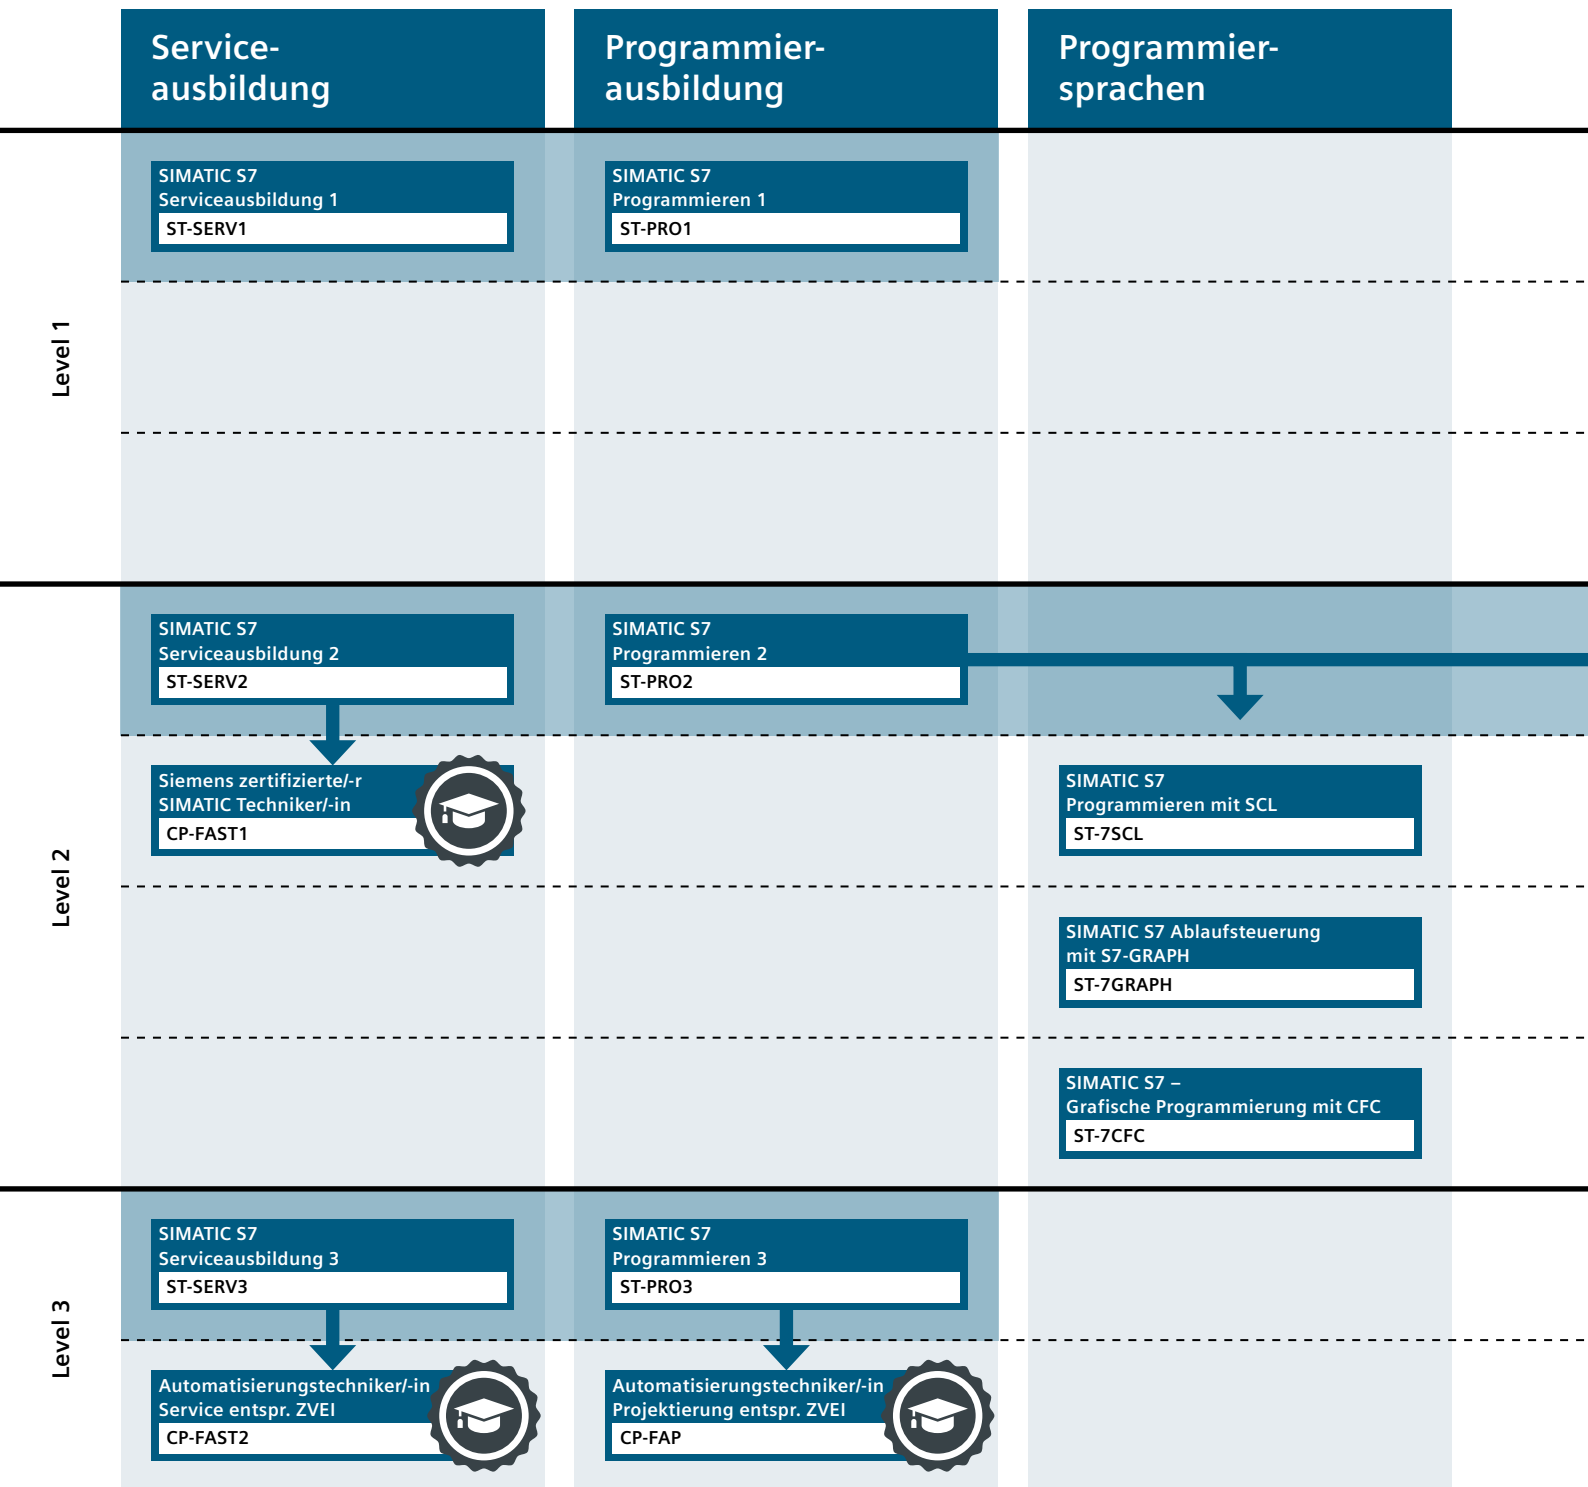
Service-ausbildung

Programmier-ausbildung

Programmier-sprachen

Level 1

SIMATIC S7
Serviceausbildung 1
ST-SERV1

SIMATIC S7
Programmieren 1
ST-PRO1

Level 2

SIMATIC S7
Serviceausbildung 2
ST-SERV2

SIMATIC S7
Programmieren 2
ST-PRO2

Siemens zertifizierte/-r
SIMATIC Techniker/-in
CP-FAST1

SIMATIC S7
Programmieren mit SCL
ST-7SCL

SIMATIC S7 Ablaufsteuerung mit S7-GRAPH
ST-7GRAPH

SIMATIC S7 –
Grafische Programmierung mit CFC
ST-7CFC

Level 3

SIMATIC S7
Serviceausbildung 3
ST-SERV3

SIMATIC S7
Programmieren 3
ST-PRO3

Automatisierungstechniker/-in
Service entspr. ZVEI
CP-FAST2

Automatisierungstechniker/-in
Projektierung entspr. ZVEI
CP-FAP